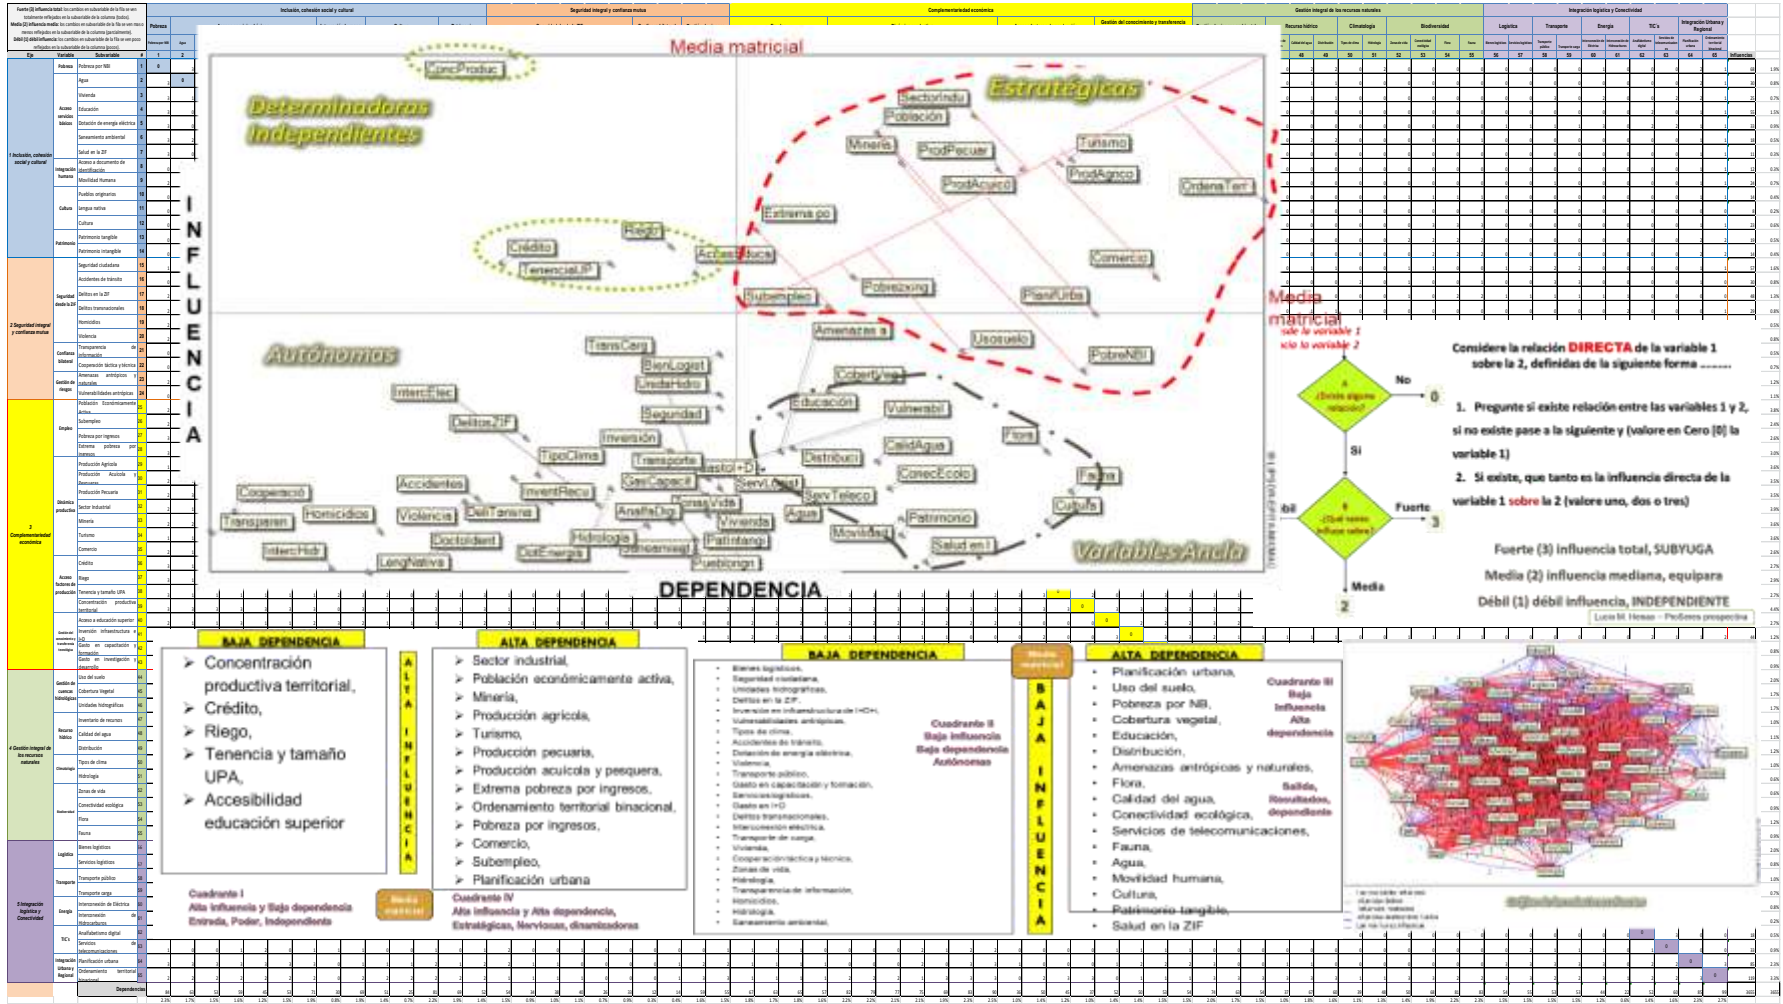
Media matricial

Determinadoras Independientes

Estratégicas

ConcProduc
SectorIndu
Población
Minería
ProdPecuar
Turismo
ProdAcuicol
ProdAgrico
OrdenaTerr
Extrema po
Riego
Crédito
Accesoeduca
TenenciaUP
Comercio
Subempleo
Pobrezaing
PlanifUrba
Media matricial
Amenazas a
Usosuelo
PobreNBI
TransCarg
BienLogist
UnidaHidro
CoberVeg
Educación
Vulnerabil
InterElec
Segundad
DelitosZIF
Inversión
CalidAgua
Flora
TipoClima
Transporte
Gastol+D
Distribuci
ConecEcolo
Accidentes
InventRecu
GasCapacit
ServLogist
Fauna
Cooperació
ZonasVida
ServTeleco
Homicidios
Violencia
DeliTransna
AnalfaDig
Vivienda
Agua
Cultura
Transparen
Patrimonio
Doctoldent
Hidrología
Patritangi
Movilidad
Salud en l
InterHidr
OutEnergía
Saneamient
LengNativa
Pueblorign
Autónomos
VariablesAncla

INFLUENCIA
DEPENDENCIA

Considere la relación DIRECTA de la variable 1 sobre la 2, definidas de la siguiente forma .......

¿Existe alguna relación?
No
0
Si
¿Qué tanta influye sobre?
Fuerte
3
Media
2

1. Pregunte si existe relación entre las variables 1 y 2, si no existe pase a la siguiente y (valore en Cero [0] la variable 1)

2. Si existe, que tanto es la influencia directa de la variable 1 sobre la 2 (valore uno, dos o tres)

Fuerte (3) influencia total, SUBYUGA
Media (2) influencia mediana, equipara
Débil (1) débil influencia, INDEPENDIENTE

BAJA DEPENDENCIA
➢ Concentración productiva territorial,
➢ Crédito,
➢ Riego,
➢ Tenencia y tamaño UPA,
➢ Accesibilidad educación superior

ALTA INFLUENCIA

ALTA DEPENDENCIA
➢ Sector industrial,
➢ Población económicamente activa,
➢ Minería,
➢ Producción agrícola,
➢ Turismo,
➢ Producción pecuaria,
➢ Producción acuícola y pesquera,
➢ Extrema pobreza por ingresos,
➢ Ordenamiento territorial binacional,
➢ Pobreza por ingresos,
➢ Comercio,
➢ Subempleo,
➢ Planificación urbana

Cuadrante I
Alta influencia y Baja dependencia
Entrada, Poder, Independiente

Media matricial

Cuadrante IV
Alta influencia y Alta dependencia,
Estratégicas, Nerviosas, dinamizadoras

BAJA DEPENDENCIA

Cuadrante II
Baja influencia
Baja dependencia
Autónomas

Media matricial

BAJA INFLUENCIA

ALTA DEPENDENCIA
• Planificación urbana,
• Uso del suelo,
• Pobreza por NBI,
• Cobertura vegetal,
• Educación,
• Distribución,
• Amenazas antrópicas y naturales,
• Flora,
• Calidad del agua,
• Conectividad ecológica,
• Servicios de telecomunicaciones,
• Fauna,
• Agua,
• Movilidad humana,
• Cultura,
• Patrimonio tangible,
• Salud en la ZIF

Cuadrante III
Baja influencia
Alta dependencia

Salida, Resultados, dependiente